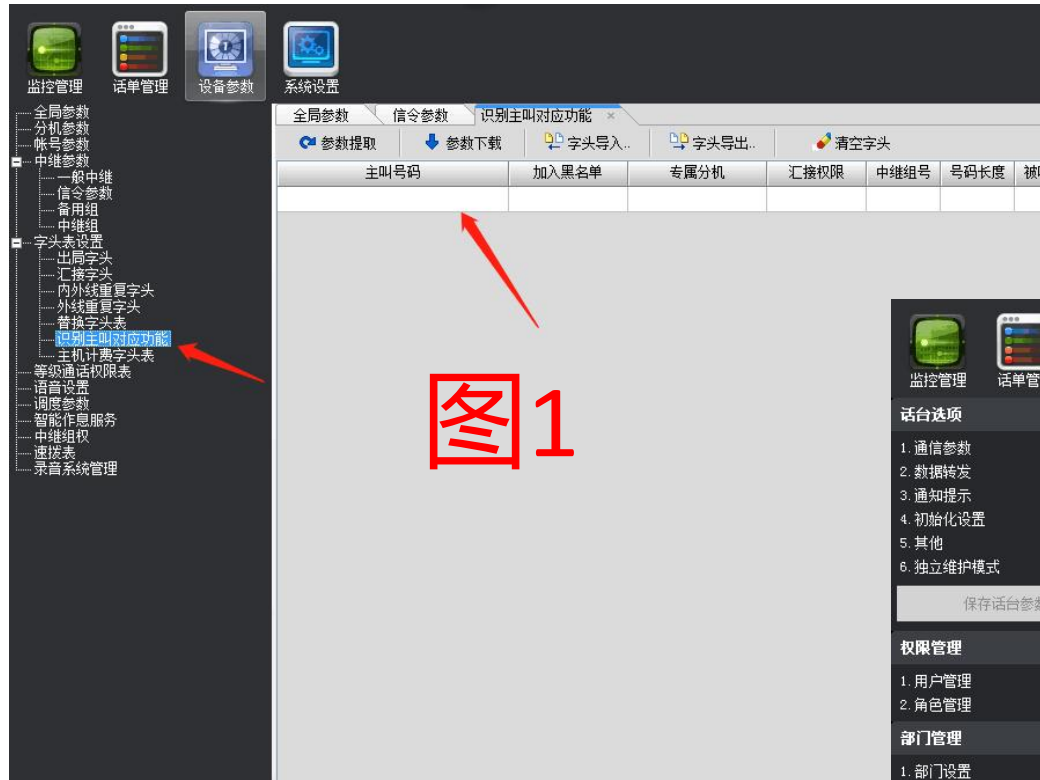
监控管理 话单管理 设备参数 系统设置

全局参数
分机参数
帐号参数
中继参数
一般中继
信令参数
备用组
中继组
字头表设置
出局字头
汇接字头
内外线重复字头
外线重复字头
替换字头表
识别主叫对应功能
主机计费字头表
等级通话权限表
语音设置
调度参数
智能作息服务
中继组权
速拨表
录音系统管理

全局参数 信令参数 识别主叫对应功能 ×

参数提取 参数下载 字头导入.. 字头导出.. 清空字头

| 主叫号码 | 加入黑名单 | 专属分机 | 汇接权限 | 中继组号 | 号码长度 | 被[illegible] |
|---|---|---|---|---|---|---|
| | | | | | | |

图1

监控管理 话单管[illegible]

话台选项
1. 通信参数
2. 数据转发
3. 通知提示
4. 初始化设置
5. 其他
6. 独立维护模式
保存话台参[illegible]

权限管理
1. 用户管理
2. 角色管理

部门管理
1. 部门设置